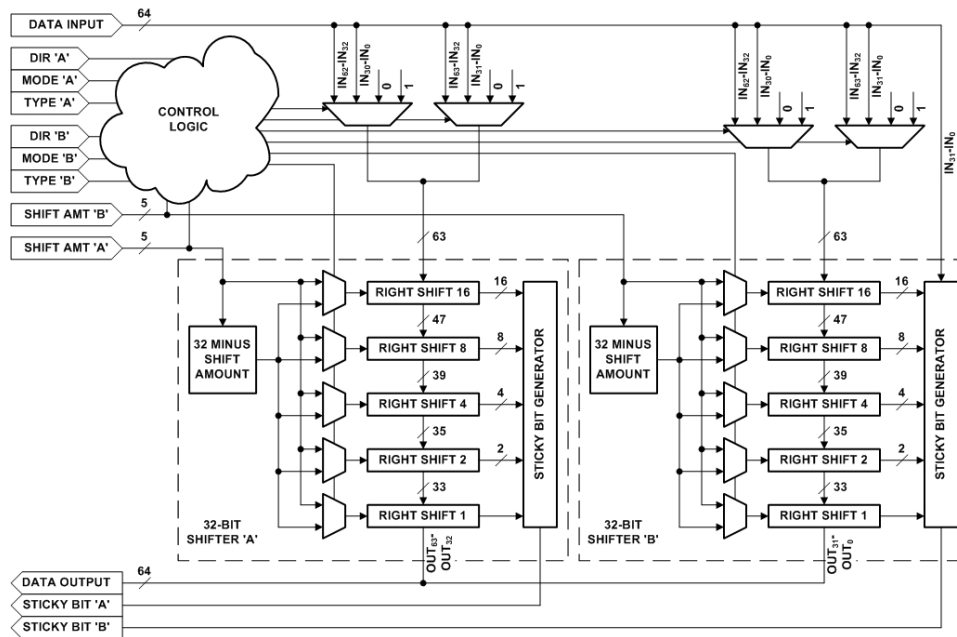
DATA INPUT
64
DIR 'A'
MODE 'A'
TYPE 'A'
CONTROL LOGIC
DIR 'B'
MODE 'B'
TYPE 'B'
SHIFT AMT 'B'
5
SHIFT AMT 'A'
5
$IN_{62}$-$IN_{32}$
$IN_{30}$-$IN_{0}$
0
1
$IN_{63}$-$IN_{32}$
$IN_{31}$-$IN_{0}$
0
1
$IN_{62}$-$IN_{32}$
$IN_{30}$-$IN_{0}$
0
1
$IN_{63}$-$IN_{32}$
$IN_{31}$-$IN_{0}$
0
1
$IN_{31}$-$IN_{0}$
63
63
32 MINUS SHIFT AMOUNT
RIGHT SHIFT 16
16
47
RIGHT SHIFT 8
8
39
RIGHT SHIFT 4
4
35
RIGHT SHIFT 2
2
33
RIGHT SHIFT 1
STICKY BIT GENERATOR
32-BIT SHIFTER 'A'
$OUT_{63}$-$OUT_{32}$
32 MINUS SHIFT AMOUNT
RIGHT SHIFT 16
16
47
RIGHT SHIFT 8
8
39
RIGHT SHIFT 4
4
35
RIGHT SHIFT 2
2
33
RIGHT SHIFT 1
STICKY BIT GENERATOR
32-BIT SHIFTER 'B'
$OUT_{31}$-$OUT_{0}$
DATA OUTPUT
64
STICKY BIT 'A'
STICKY BIT 'B'